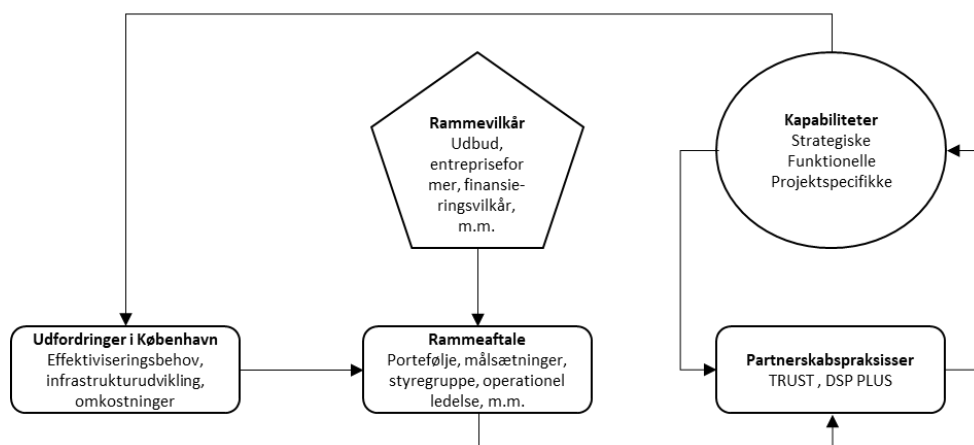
**Rammevilkår**
Udbud, entreprisefor mer, finansieringsvilkår, m.m.

**Kapabiliteter**
Strategiske
Funktionelle
Projektspecifikke

**Udfordringer i København**
Effektiviseringsbehov, infrastrukturudvikling, omkostninger

**Rammeaftale**
Portefølje, målsætninger, styregruppe, operationel ledelse, m.m.

**Partnerskabspraksisser**
TRUST , DSP PLUS